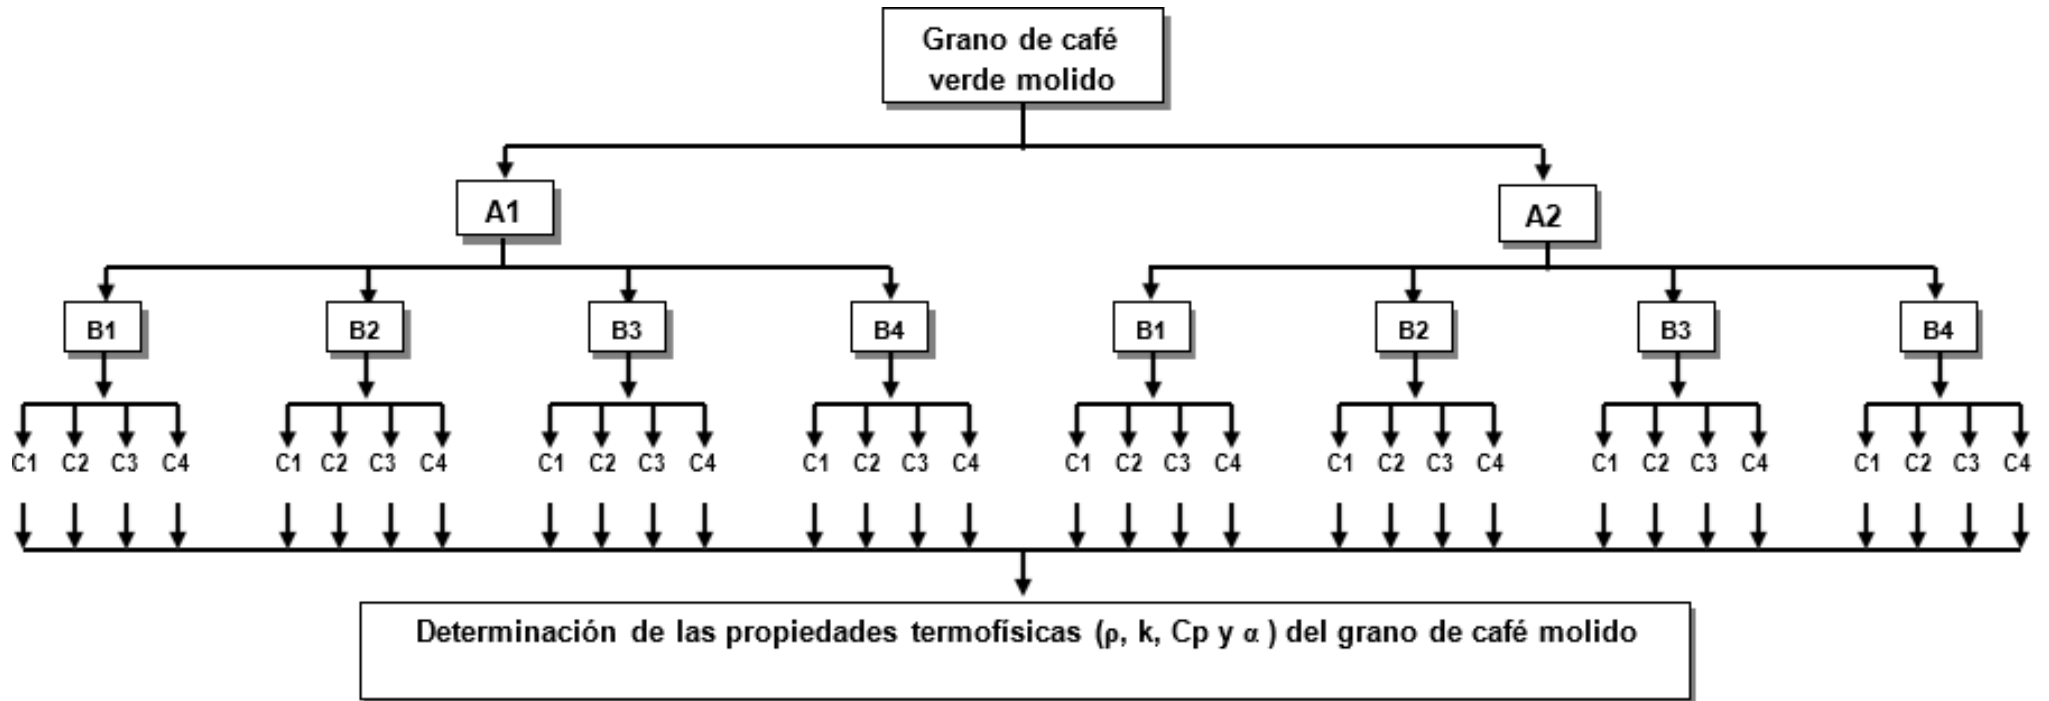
Grano de café verde molido

A1

A2

B1 B2 B3 B4 B1 B2 B3 B4

C1 C2 C3 C4 C1 C2 C3 C4 C1 C2 C3 C4 C1 C2 C3 C4 C1 C2 C3 C4 C1 C2 C3 C4 C1 C2 C3 C4 C1 C2 C3 C4

Determinación de las propiedades termofísicas ($\rho$, k, Cp y $\alpha$ ) del grano de café molido